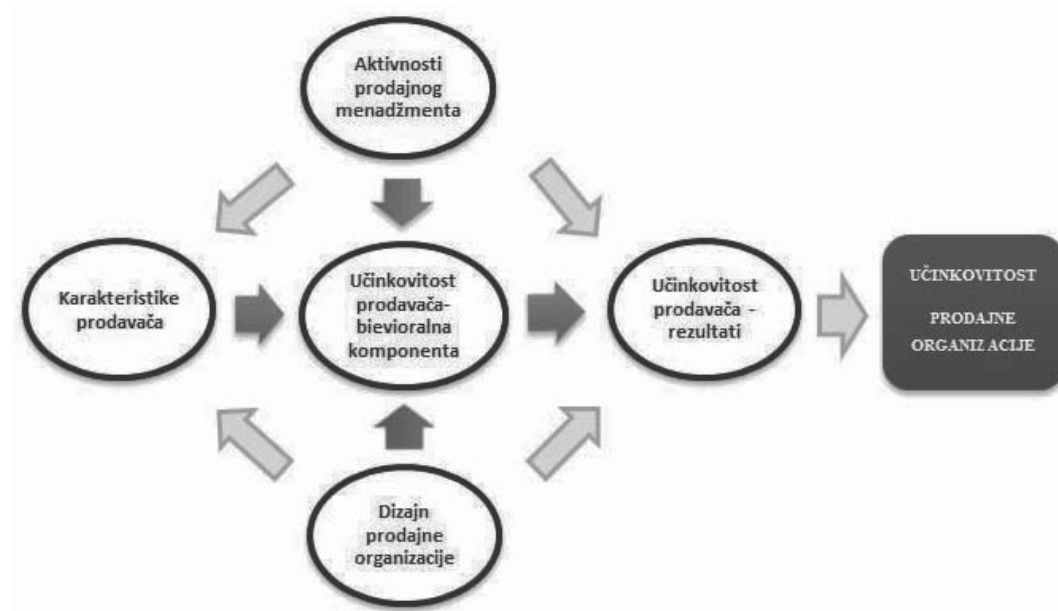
Aktivnosti prodajnog menadžmenta

Karakteristike prodavača

Učinkovitost prodavača-bievioralna komponenta

Učinkovitost prodavača - rezultati

UČINKOVITOST

PRODAJNE ORGANIZ ACIJE

Dizajn prodajne organizacije